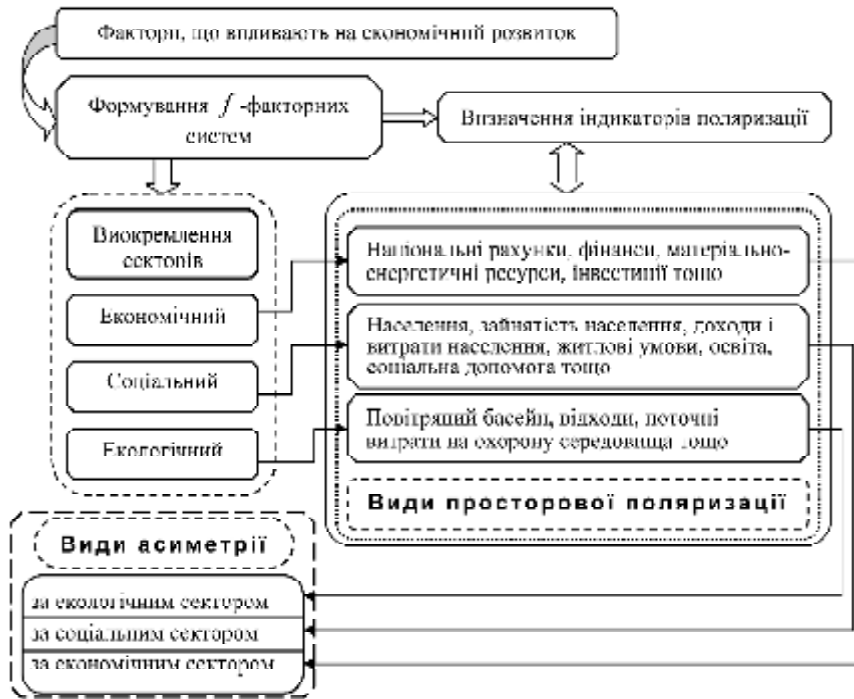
Фактори, що впливають на економічний розвиток

Формування $f$-факторних систем

Визначення індикаторів поляризації

Виокремлення секторів

Економічний

Соціальний

Екологічний

Національні рахунки, фінанси, матеріально-енергетичні ресурси, інвестиції тощо

Населення, зайнятість населення, доходи і витрати населення, житлові умови, освіта, соціальна допомога тощо

Повітряний басейн, відходи, поточні витрати на охорону середовища тощо

Види просторової поляризації

Види асиметрії

за екологічним сектором

за соціальним сектором

за економічним сектором